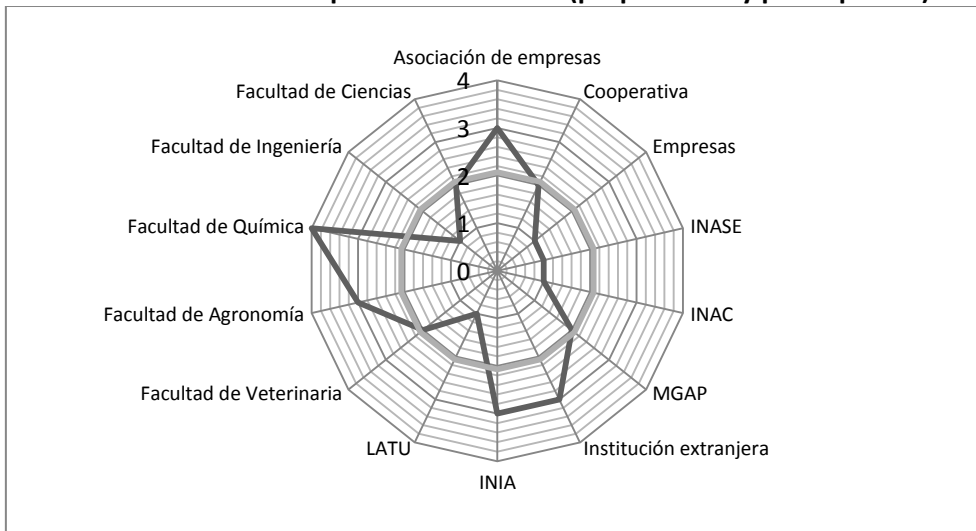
Asociación de empresas
Cooperativa
Empresas
INASE
INAC
MGAP
Institución extranjera
INIA
LATU
Facultad de Veterinaria
Facultad de Agronomía
Facultad de Química
Facultad de Ingeniería
Facultad de Ciencias
4
3
2
1
0